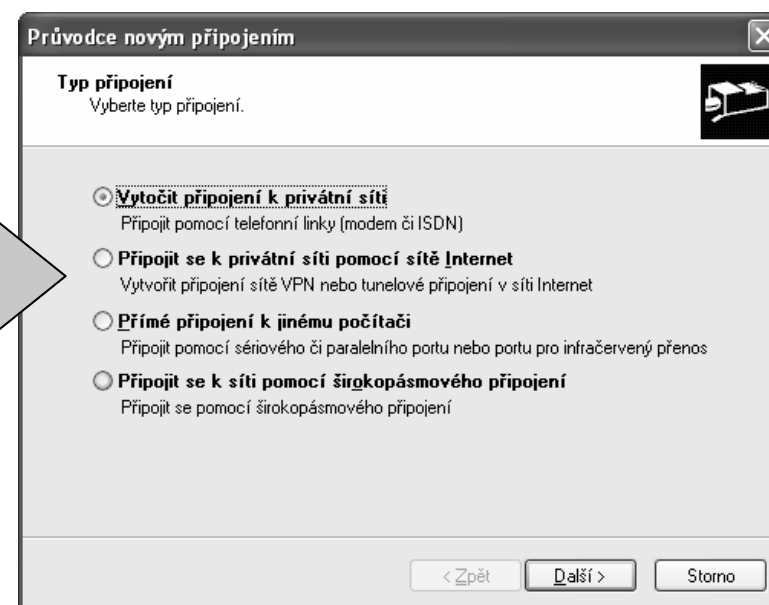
Průvodce novým připojením

Typ připojení
Vyberte typ připojení.

Vytočit připojení k privátní síti
Připojit pomocí telefonní linky (modem či ISDN)

Připojit se k privátní síti pomocí sítě Internet
Vytvořit připojení sítě VPN nebo tunelové připojení v síti Internet

Přímé připojení k jinému počítači
Připojit pomocí sériového či paralelního portu nebo portu pro infračervený přenos

Připojit se k síti pomocí širokopásmového připojení
Připojit se pomocí širokopásmového připojení

< Zpět
Další >
Storno